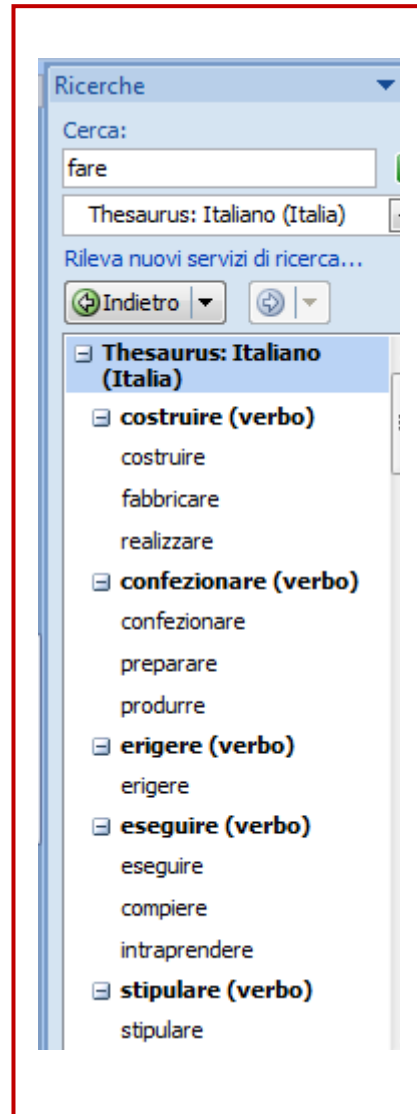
Ricerche

Cerca:

fare

Thesaurus: Italiano (Italia)

Rileva nuovi servizi di ricerca...

Indietro

⊟ Thesaurus: Italiano (Italia)

⊟ costruire (verbo)

costruire

fabbricare

realizzare

⊟ confezionare (verbo)

confezionare

preparare

produrre

⊟ erigere (verbo)

erigere

⊟ eseguire (verbo)

eseguire

compiere

intraprendere

⊟ stipulare (verbo)

stipulare